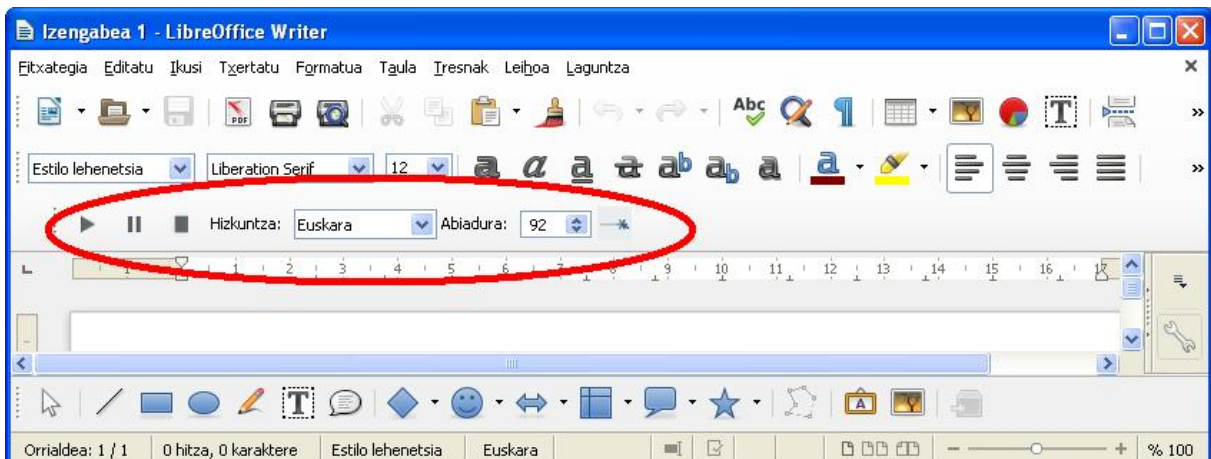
Izengabea 1 - LibreOffice Writer

Fitxategia Editatu Ikusi Txertatu Formatua Taula Tresnak Leihoa Laguntza

PDF

Abc

Estilo lehenetsia Liberation Serif 12

Hizkuntza: Euskara Abiadura: 92

1 2 3 4 5 6 7 8 9 10 11 12 13 14 15 16 17 18

Orrialdea: 1 / 1 0 hitza, 0 karaktere Estilo lehenetsia Euskara % 100